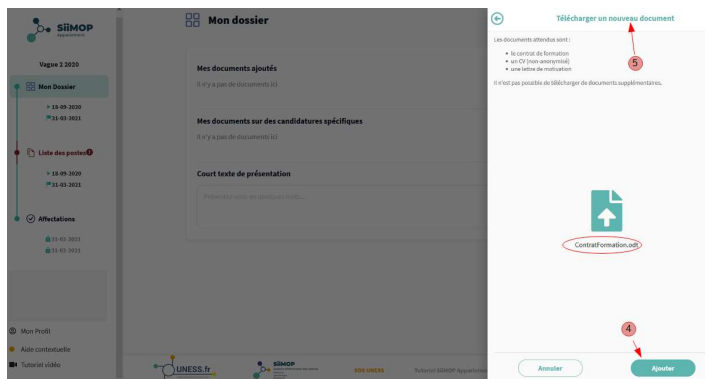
SiiMOP Apprentissage

Vague 2 2020

Mon Dossier

> 18-09-2020
31-03-2021

Liste des postes

> 18-09-2020
31-03-2021

Affectations

31-03-2021
31-03-2021

Mon Profil

Aide contextuelle

Tutoriel vidéo

Mon dossier

Mes documents ajoutés

Il n'y a pas de documents ici

Mes documents sur des candidatures spécifiques

Il n'y a pas de documents ici

Court texte de présentation

Présentez-vous en quelques mots...

UNESS.fr

SiiMOP

SOS UNESS

Tutoriel SiiMOP Apprentissage

Télécharger un nouveau document

5

Les documents attendus sont :

- le contrat de formation
- un CV (non-anonymisé)
- une lettre de motivation

Il n'est pas possible de télécharger de documents supplémentaires.

ContratFormation.odt

4

Annuler

Ajouter